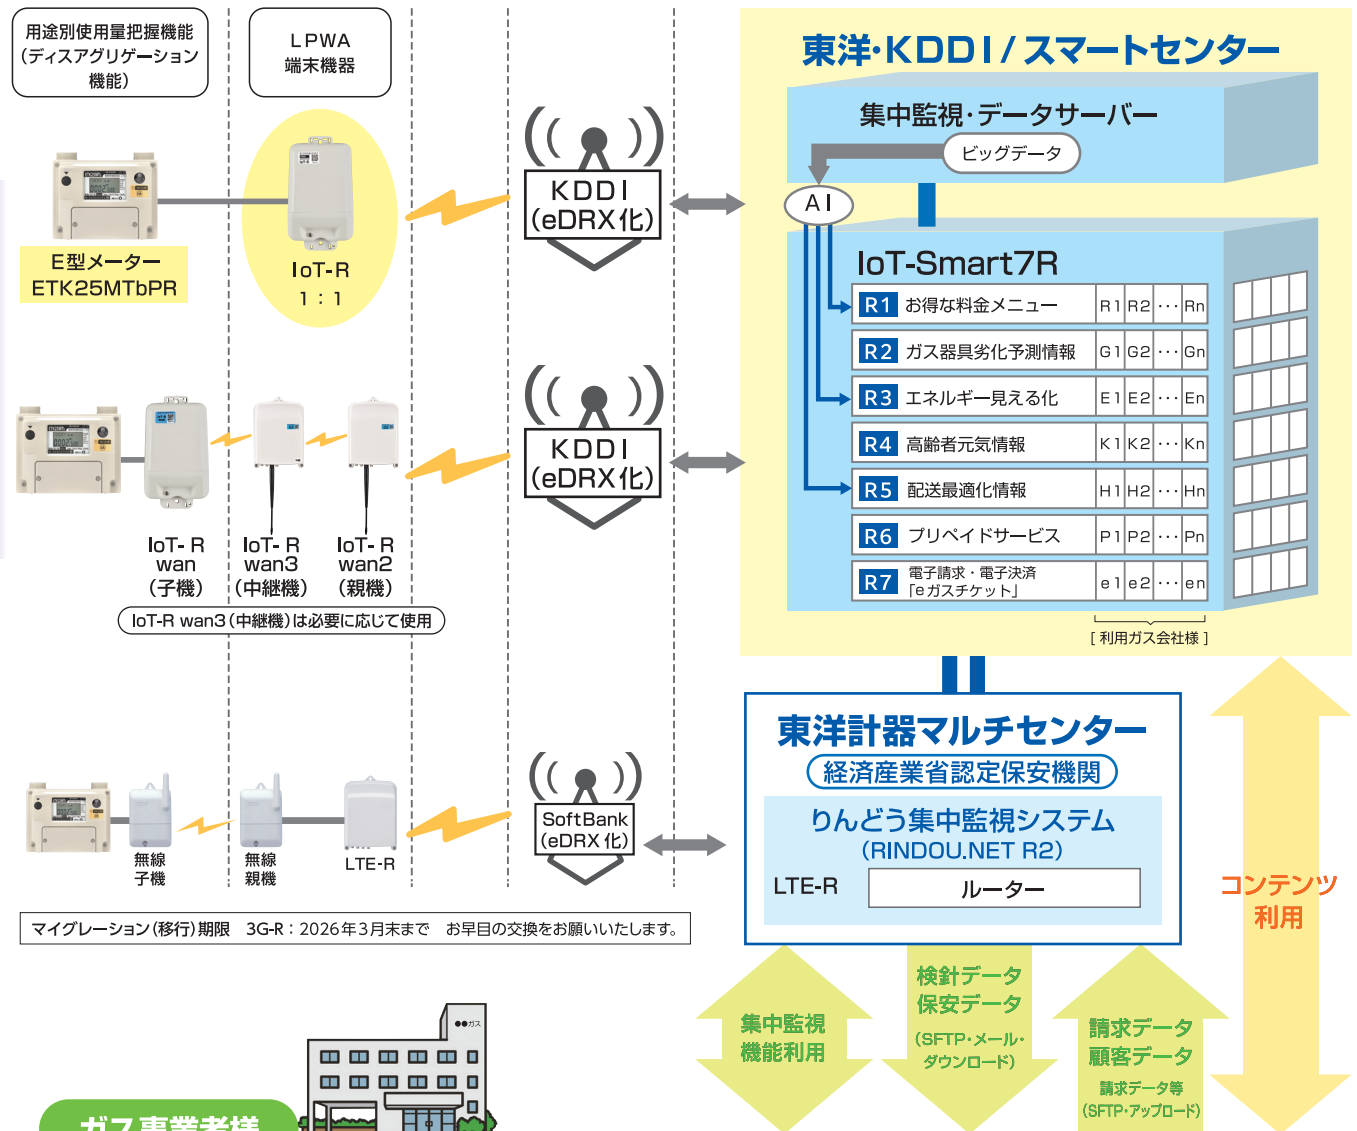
用途別使用量把握機能（ディスアグリゲーション機能）

LPWA 端末機器

E型メーター ETK25MTbPR

IoT-R 1：1

KDDI (eDRX化)

東洋·KDDI/スマートセンター

集中監視·データサーバー

ビッグデータ

AI

IoT-Smart7R

| | | | | | |
|---|---|---|---|---|---|
| R1 | お得な料金メニュー | R1 | R2 | ··· | Rn |
| R2 | ガス器具劣化予測情報 | G1 | G2 | ··· | Gn |
| R3 | エネルギー見える化 | E1 | E2 | ··· | En |
| R4 | 高齢者元気情報 | K1 | K2 | ··· | Kn |
| R5 | 配送最適化情報 | H1 | H2 | ··· | Hn |
| R6 | プリペイドサービス | P1 | P2 | ··· | Pn |
| R7 | 電子請求・電子決済「eガスチケット」 | e1 | e2 | ··· | en |

[ 利用ガス会社様 ]

IoT-R wan (子機)

IoT-R wan3 (中継機)

IoT-R wan2 (親機)

IoT-R wan3 (中継機)は必要に応じて使用

KDDI (eDRX化)

無線 子機

無線 親機

LTE-R

SoftBank (eDRX化)

東洋計器マルチセンター

経済産業省認定保安機関

りんどう集中監視システム (RINDOU.NET R2)

LTE-R

ルーター

コンテンツ利用

マイグレーション(移行)期限 3G-R：2026年3月末まで お早目の交換をお願いいたします。

集中監視 機能利用

検針データ 保安データ (SFTP·メール· ダウンロード)

請求データ 顧客データ 請求データ等 (SFTP·アップロード)

ガス事業者様